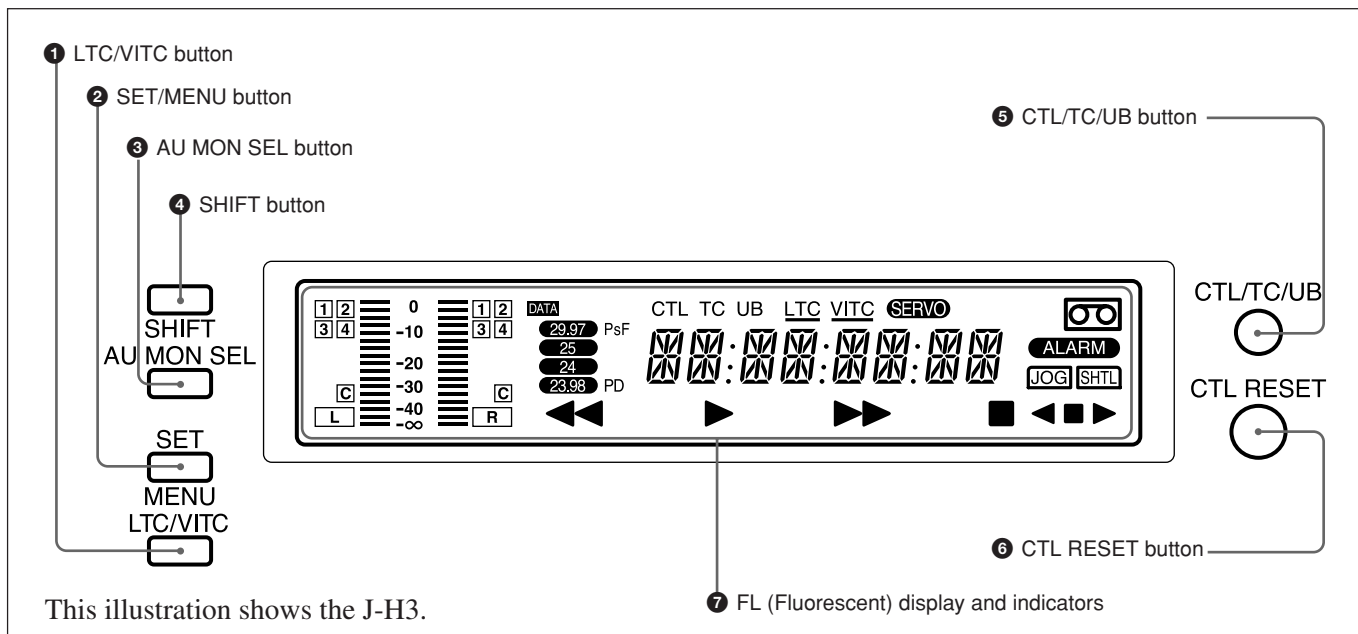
❶ LTC/VITC button

❷ SET/MENU button

❸ AU MON SEL button

❹ SHIFT button

❺ CTL/TC/UB button

SHIFT

AU MON SEL

SET

MENU

LTC/VITC

1 2
3 4
C
L

0
-10
-20
-30
-40
-∞

1 2
3 4
C
R

DATA
29.97 PsF
25
24
23.98 PD

CTL TC UB LTC VITC SERVO

88:88:88:88:88

ALARM
JOG SHTL

CTL/TC/UB

CTL RESET

❻ CTL RESET button

This illustration shows the J-H3.

❼ FL (Fluorescent) display and indicators